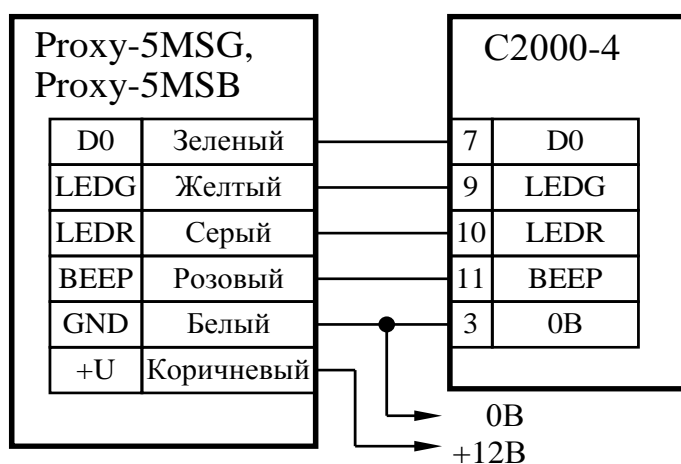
Proxy-5MSG,
Proxy-5MSB

| D0 | Зеленый |
|---|---|
| LEDG | Желтый |
| LEDR | Серый |
| BEEP | Розовый |
| GND | Белый |
| +U | Коричневый |

C2000-4

| 7 | D0 |
|---|---|
| 9 | LEDG |
| 10 | LEDR |
| 11 | BEEP |
| 3 | 0В |

0В
+12В